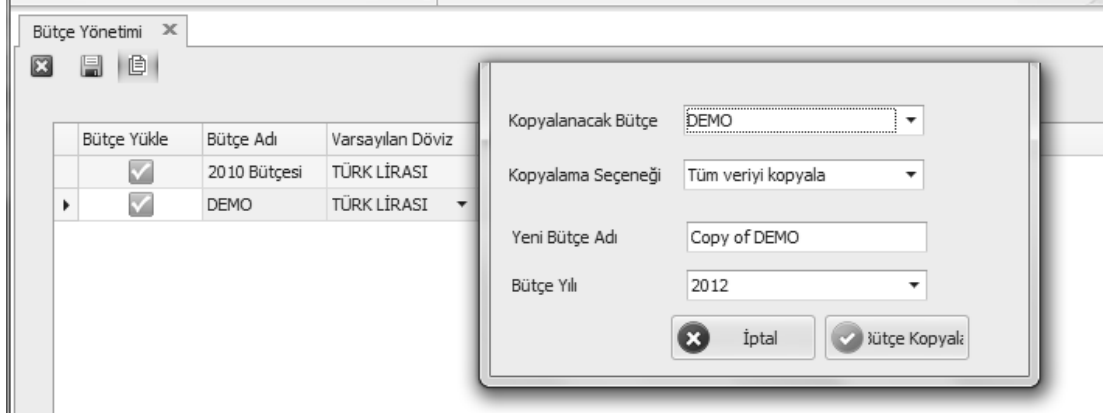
Bütçe Yönetimi

| | Bütçe Yükle | Bütçe Adı | Varsayılan Döviz |
|---|---|---|---|
| | ✓ | 2010 Bütçesi | TÜRK LİRASI |
| ▸ | ✓ | DEMO | TÜRK LİRASI |

Kopyalanacak Bütçe DEMO

Kopyalama Seçeneği Tüm veriyi kopyala

Yeni Bütçe Adı Copy of DEMO

Bütçe Yılı 2012

İptal

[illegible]ütçe Kopyala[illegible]